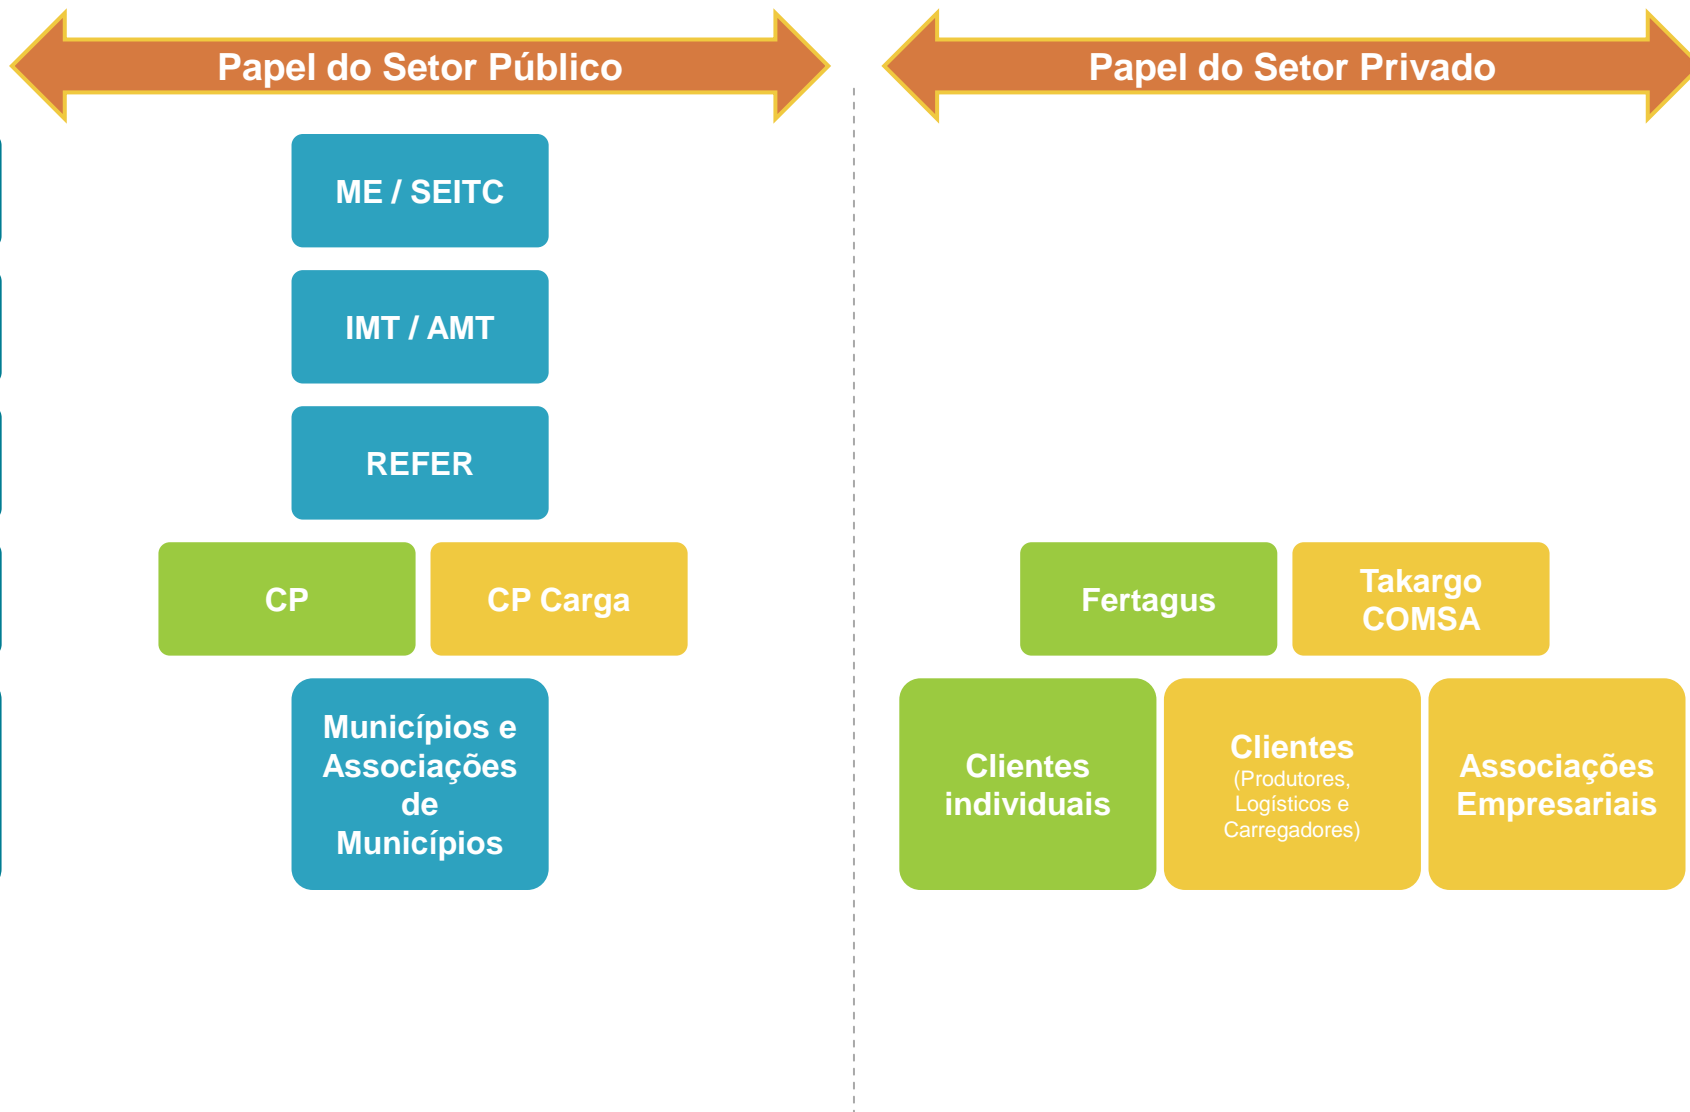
Papel do Setor Público

ME / SEITC

IMT / AMT

REFER

CP

CP Carga

Municípios e Associações de Municípios

Papel do Setor Privado

Fertagus

Takargo COMSA

Clientes individuais

Clientes (Produtores, Logísticos e Carregadores)

Associações Empresariais